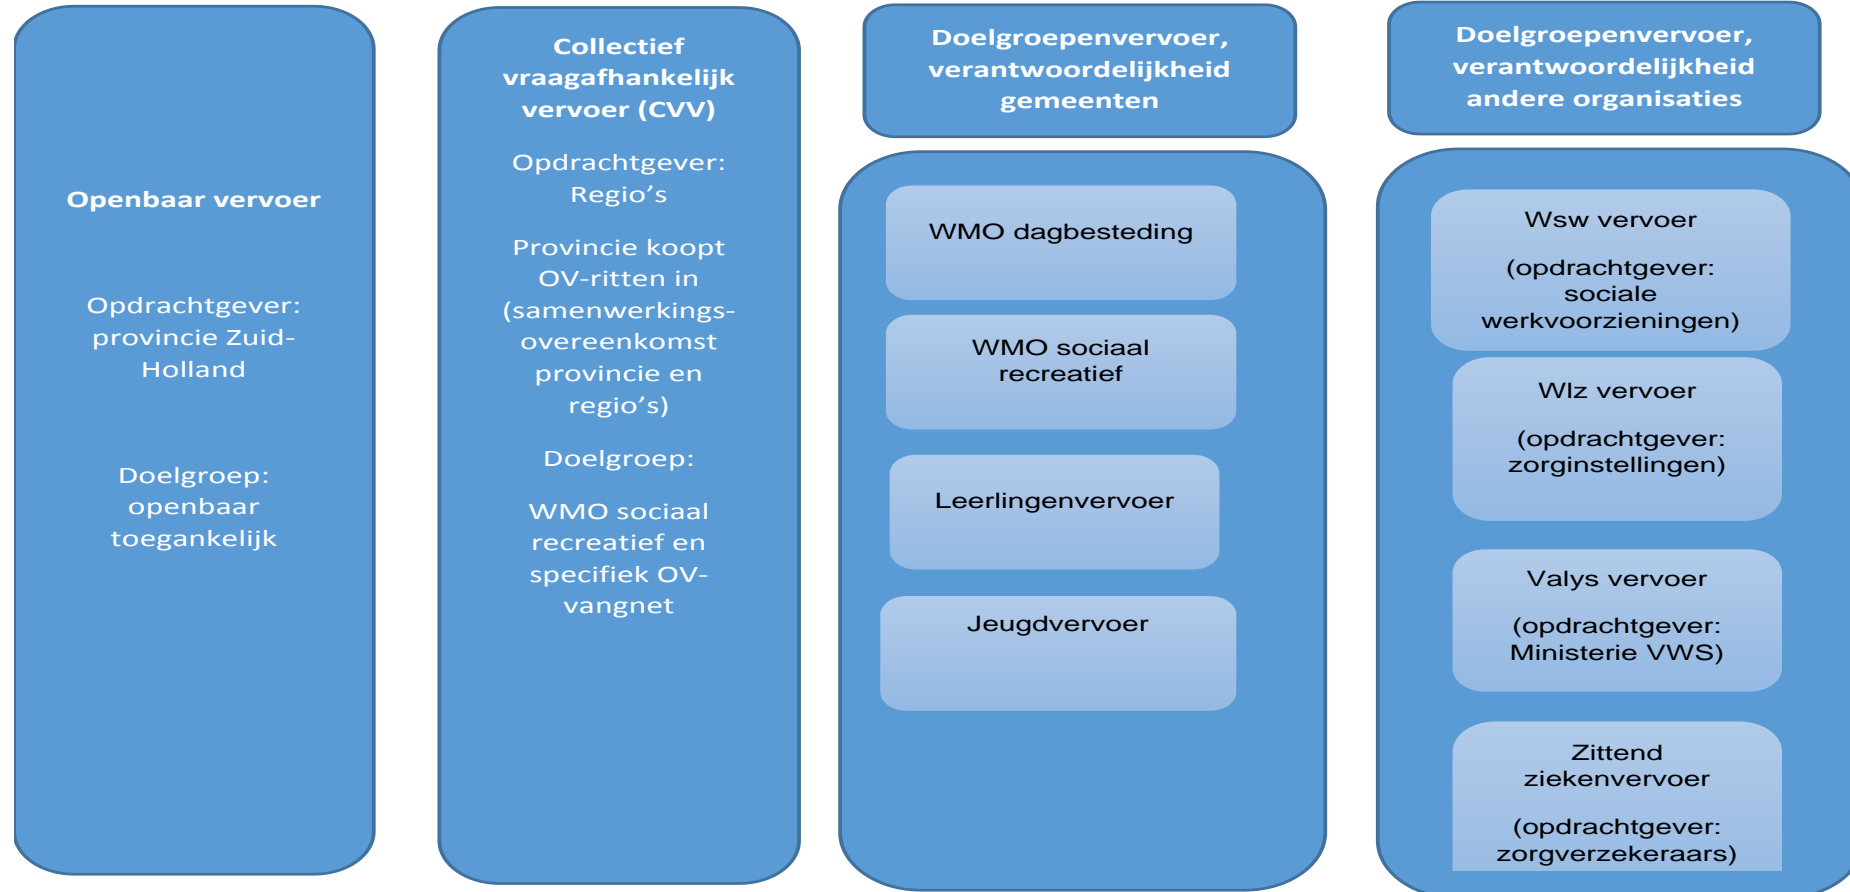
Openbaar vervoer

Opdrachtgever: provincie Zuid-Holland

Doelgroep: openbaar toegankelijk

Collectief vraagafhankelijk vervoer (CVV)

Opdrachtgever: Regio’s

Provincie koopt OV-ritten in (samenwerkingsovereenkomst provincie en regio’s)

Doelgroep:

WMO sociaal recreatief en specifiek OV-vangnet

Doelgroepenvervoer, verantwoordelijkheid gemeenten

WMO dagbesteding

WMO sociaal recreatief

Leerlingenvervoer

Jeugdvervoer

Doelgroepenvervoer, verantwoordelijkheid andere organisaties

Wsw vervoer

(opdrachtgever: sociale werkvoorzieningen)

Wlz vervoer

(opdrachtgever: zorginstellingen)

Valys vervoer

(opdrachtgever: Ministerie VWS)

Zittend ziekenvervoer

(opdrachtgever: zorgverzekeraars)